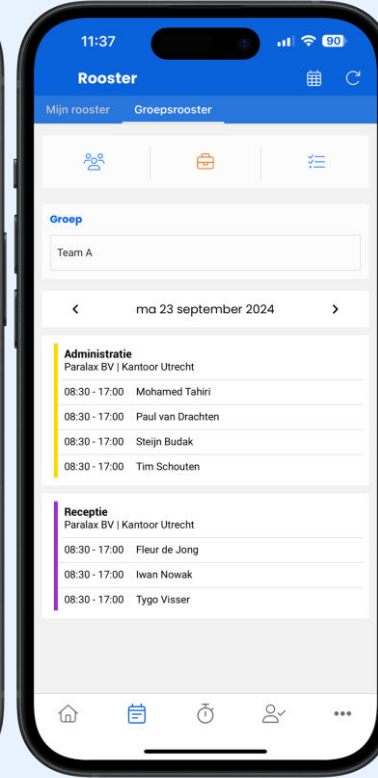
11:37

90

Rooster

Mijn rooster Groepsrooster

Groep

Team A

< ma 23 september 2024 >

Administratie
Paralax BV | Kantoor Utrecht

08:30 - 17:00 Mohamed Tahiri

08:30 - 17:00 Paul van Drachten

08:30 - 17:00 Steijn Budak

08:30 - 17:00 Tim Schouten

Receptie
Paralax BV | Kantoor Utrecht

08:30 - 17:00 Fleur de Jong

08:30 - 17:00 Iwan Nowak

08:30 - 17:00 Tygo Visser

•••